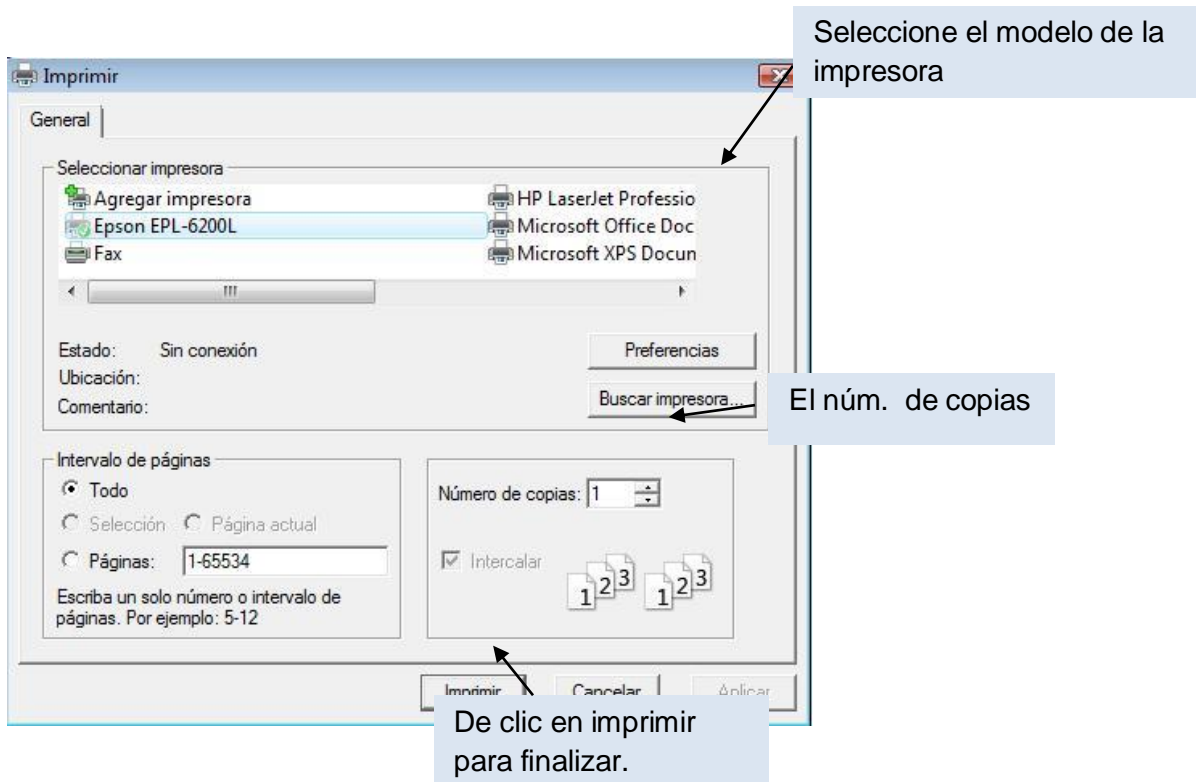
Imprimir

Seleccione el modelo de la impresora

General

Seleccionar impresora

Agregar impresora
Epson EPL-6200L
Fax
HP LaserJet Professio
Microsoft Office Doc
Microsoft XPS Docun

Estado: Sin conexión
Ubicación:
Comentario:

Preferencias

Buscar impresora...

El núm. de copias

Intervalo de páginas

Todo
Selección
Página actual
Páginas: 1-65534

Escriba un solo número o intervalo de páginas. Por ejemplo: 5-12

Número de copias: 1

Intercalar

$1^{2^3}$ $1^{2^3}$

Imprimir
Cancelar
Aplicar

De clic en imprimir para finalizar.